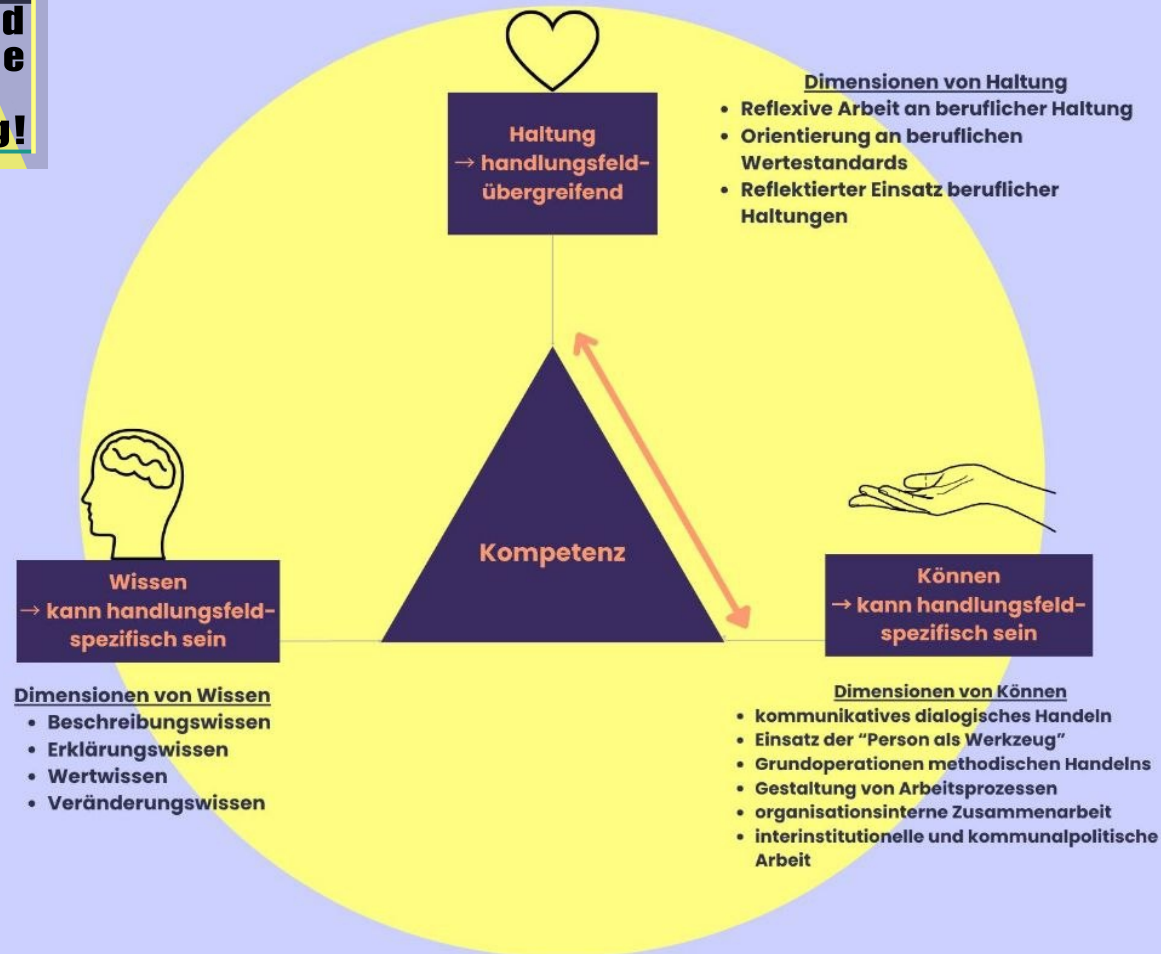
d
e
g!

Haltung
→ handlungsfeld-übergreifend

Dimensionen von Haltung
- Reflexive Arbeit an beruflicher Haltung
- Orientierung an beruflichen Wertestandards
- Reflektierter Einsatz beruflicher Haltungen

Kompetenz

Wissen
→ kann handlungsfeld-spezifisch sein

Dimensionen von Wissen
- Beschreibungswissen
- Erklärungswissen
- Wertwissen
- Veränderungswissen

Können
→ kann handlungsfeld-spezifisch sein

Dimensionen von Können
- kommunikatives dialogisches Handeln
- Einsatz der "Person als Werkzeug"
- Grundoperationen methodischen Handelns
- Gestaltung von Arbeitsprozessen
- organisationsinterne Zusammenarbeit
- interinstitutionelle und kommunalpolitische Arbeit